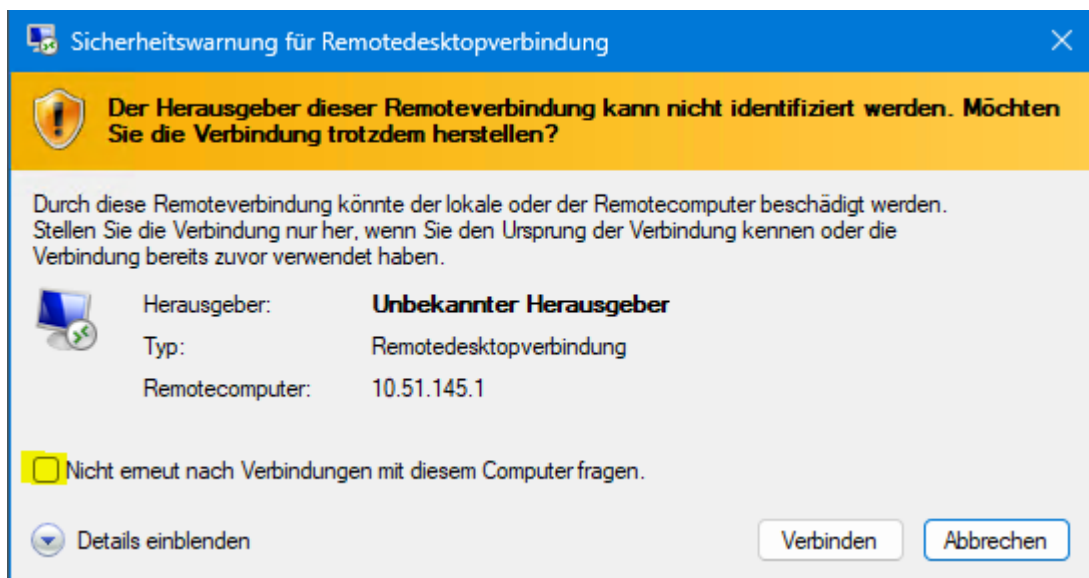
Sicherheitswarnung für Remotedesktopverbindung

Der Herausgeber dieser Remoteverbindung kann nicht identifiziert werden. Möchten Sie die Verbindung trotzdem herstellen?

Durch diese Remoteverbindung könnte der lokale oder der Remotecomputer beschädigt werden. Stellen Sie die Verbindung nur her, wenn Sie den Ursprung der Verbindung kennen oder die Verbindung bereits zuvor verwendet haben.

| Herausgeber: | Unbekannter Herausgeber |
|---|---|
| Typ: | Remotedesktopverbindung |
| Remotecomputer: | 10.51.145.1 |

Nicht erneut nach Verbindungen mit diesem Computer fragen.

Details einblenden

Verbinden

Abbrechen